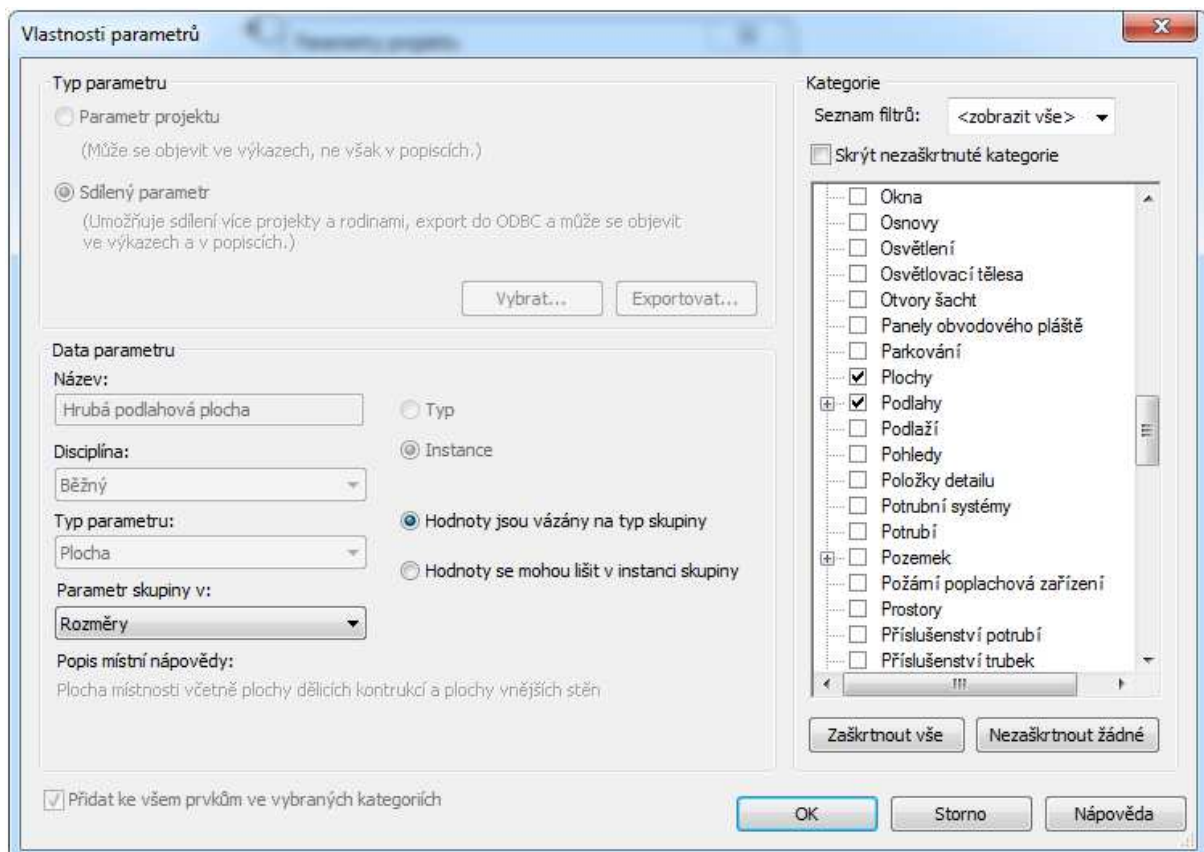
Vlastnosti parametrů

Typ parametru

Parametr projektu

(Může se objevit ve výkazech, ne však v popiscích.)

Sdílený parametr

(Umožňuje sdílení více projekty a rodinami, export do ODBC a může se objevit ve výkazech a v popiscích.)

Vybrat... Exportovat...

Data parametru

Název:

Hrubá podlahová plocha

Typ

Instance

Disciplína:

Běžný

Typ parametru:

Plocha

Hodnoty jsou vázány na typ skupiny

Hodnoty se mohou lišit v instanci skupiny

Parametr skupiny v:

Rozměry

Popis místní nápovědy:

Plocha místnosti včetně plochy dělicích kontrukcí a plochy vnějších stěn

Kategorie

Seznam filtrů: <zobrazit vše>

Skrýt nezaškrtnuté kategorie

Okna
Osnovy
Osvětlení
Osvětlovací tělesa
Otvory šacht
Panely obvodového pláště
Parkování
Plochy
Podlahy
Podlaží
Pohledy
Položky detailu
Potrubní systémy
Potrubí
Pozemek
Požární poplachová zařízení
Prostory
Příslušenství potrubí
Příslušenství trubek

Zaškrtnout vše Nezaškrtnout žádné

Přidat ke všem prvkům ve vybraných kategoriích

OK Storno Nápověda